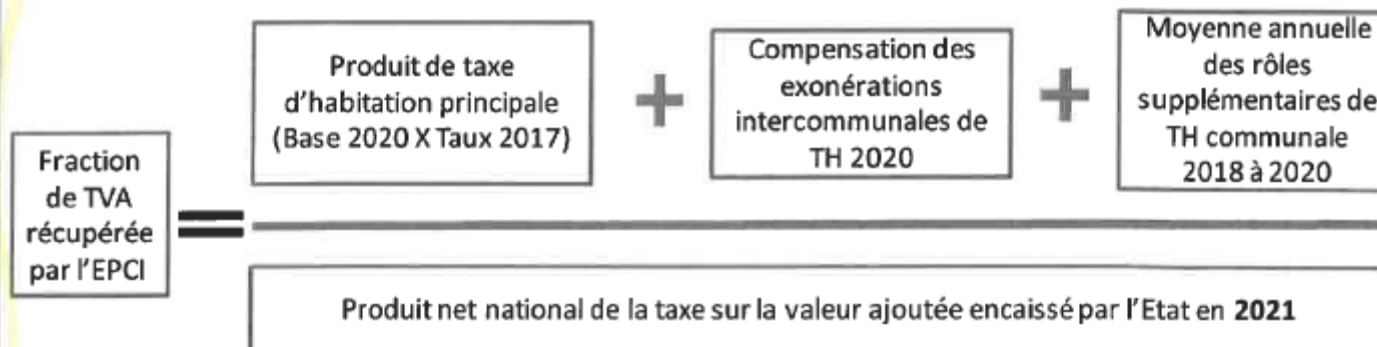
Fraction de TVA récupérée par l'EPCI

Produit de taxe d'habitation principale (Base 2020 X Taux 2017)

Compensation des exonérations intercommunales de TH 2020

Moyenne annuelle des rôles supplémentaires de TH communale 2018 à 2020

Produit net national de la taxe sur la valeur ajoutée encaissé par l'Etat en **2021**